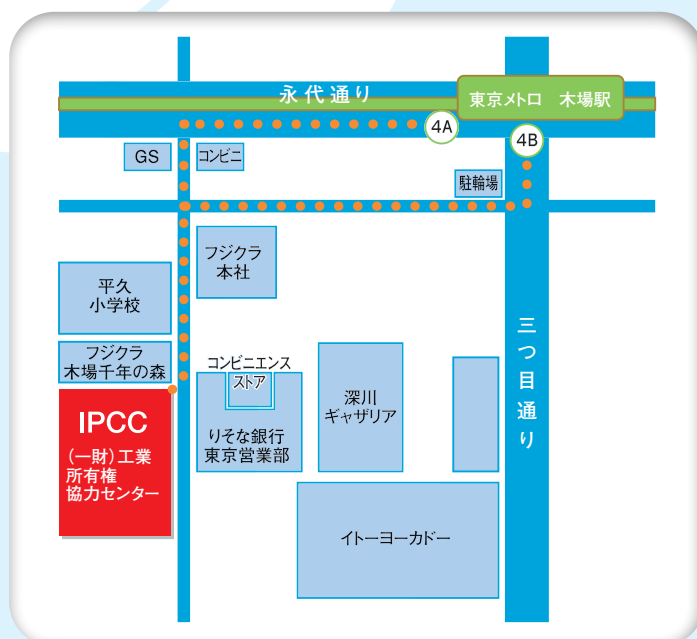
永代通り

東京メトロ　木場駅

4A

4B

GS

コンビニ

駐輪場

フジクラ
本社

平久
小学校

フジクラ
木場千年の森

コンビニエンス
ストア

りそな銀行
東京営業部

深川
ギャザリア

三つ目通り

IPCC
(一財)工業
所有権
協力センター

イトーヨーカドー